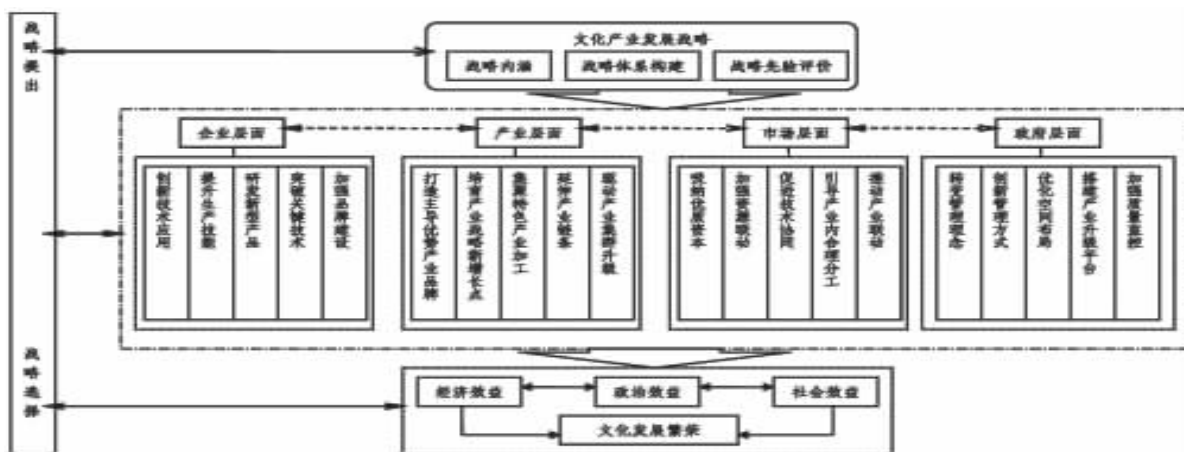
战略提出

文化产业发展战略

战略内涵

战略体系构建

战略先验评价

企业层面

产业层面

市场层面

政府层面

创新技术应用

提升生产技能

研发新型产品

突破关键技术

加强品牌建设

打造主导优势产业品牌

培育产业战略新增长点

集聚特色产业加工

延伸产业链条

驱动产业集群升级

吸纳优质资本

加强要素联动

促进技术协同

引导产业内合理分工

推动产业联合

转变管理理念

创新管理方式

优化空间布局

搭建产业升级平台

加强质量监控

战略选择

经济效益

政治效益

社会效益

文化发展繁荣